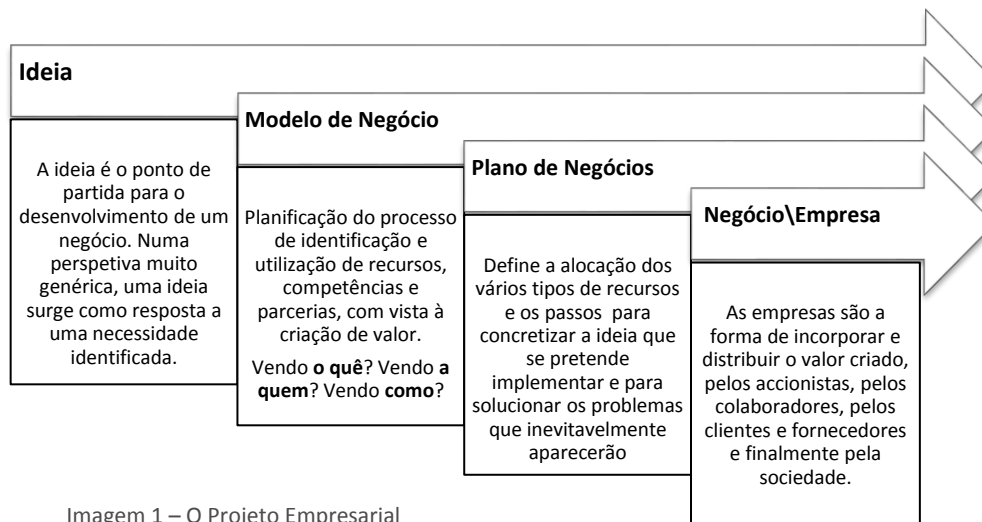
**Ideia**

A ideia é o ponto de partida para o desenvolvimento de um negócio. Numa perspetiva muito genérica, uma ideia surge como resposta a uma necessidade identificada.

**Modelo de Negócio**

Planificação do processo de identificação e utilização de recursos, competências e parcerias, com vista à criação de valor.

Vendo **o quê**? Vendo **a quem**? Vendo **como**?

**Plano de Negócios**

Define a alocação dos vários tipos de recursos e os passos para concretizar a ideia que se pretende implementar e para solucionar os problemas que inevitavelmente aparecerão

**Negócio\Empresa**

As empresas são a forma de incorporar e distribuir o valor criado, pelos accionistas, pelos colaboradores, pelos clientes e fornecedores e finalmente pela sociedade.

Imagem 1 – O Projeto Empresarial